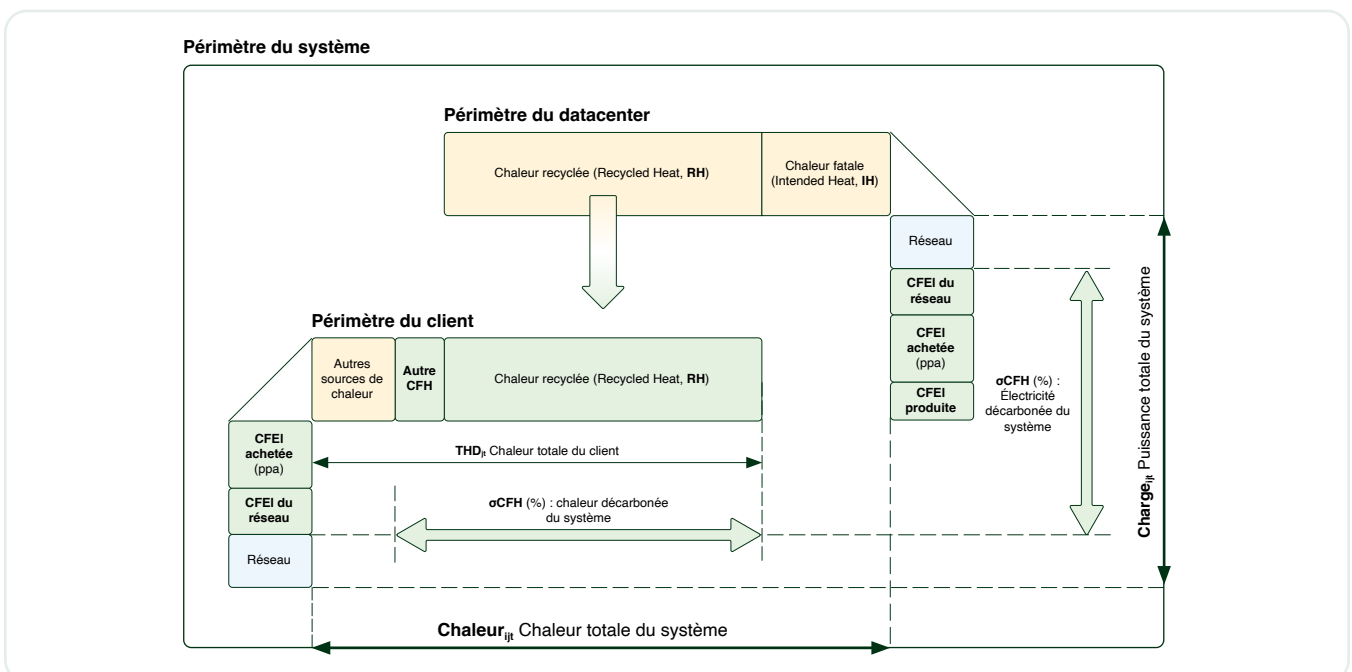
Périmètre du système

Périmètre du datacenter

Chaleur recyclée (Recycled Heat, **RH**)

Chaleur fatale (Intended Heat, **IH**)

Réseau

**CFEI du réseau**

**CFEI achetée** (ppa)

**CFEI produite**

**σCFH** (%) : Électricité décarbonée du système

**Charge$_{ijt}$** Puissance totale du système

Périmètre du client

Autres sources de chaleur

**Autre CFH**

Chaleur recyclée (Recycled Heat, **RH**)

**CFEI achetée** (ppa)

**THD$_{jt}$** Chaleur totale du client

**CFEI du réseau**

**σCFH** (%) : chaleur décarbonée du système

Réseau

**Chaleur$_{ijt}$** Chaleur totale du système